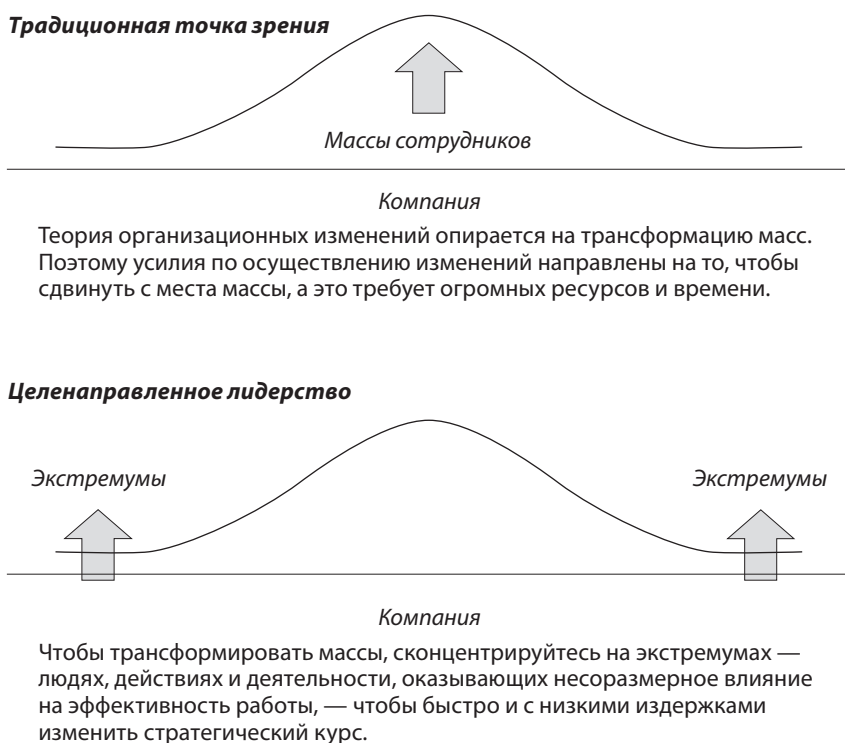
**Традиционная точка зрения**

Массы сотрудников

Компания

Теория организационных изменений опирается на трансформацию масс. Поэтому усилия по осуществлению изменений направлены на то, чтобы сдвинуть с места массы, а это требует огромных ресурсов и времени.

**Целенаправленное лидерство**

Экстремумы

Экстремумы

Компания

Чтобы трансформировать массы, сконцентрируйтесь на экстремумах — людях, действиях и деятельности, оказывающих несоразмерное влияние на эффективность работы, — чтобы быстро и с низкими издержками изменить стратегический курс.